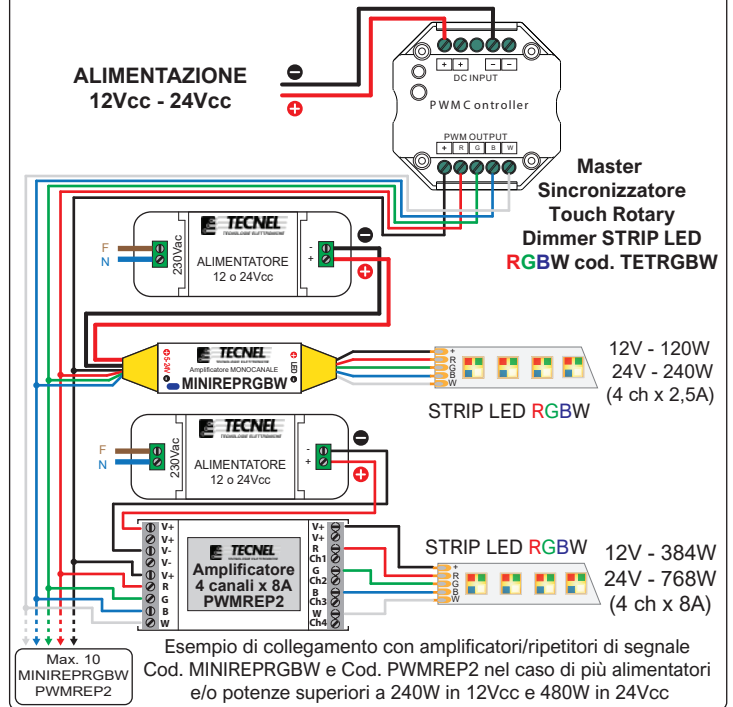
ALIMENTAZIONE
12Vcc - 24Vcc

DC INPUT
PWM Controller
PWM OUTPUT
+ R G B W

Master
Sincronizzatore
Touch Rotary
Dimmer STRIP LED
RGBW cod. TETRGBW

F
N
230Vac
TECNEL
ALIMENTATORE
12 o 24Vcc
-
+

TECNEL
Amplificatore MONOCANALE
MINIREPRGBW

12V - 120W
24V - 240W
(4 ch x 2,5A)

STRIP LED RGBW

F
N
230Vac
TECNEL
ALIMENTATORE
12 o 24Vcc
-
+

V+
V+
V-
V-
V+
R
G
B
W
TECNEL
Amplificatore
4 canali x 8A
PWMREP2
V+
V+
R
Ch1
G
Ch2
B
Ch3
W
Ch4

STRIP LED RGBW

12V - 384W
24V - 768W
(4 ch x 8A)

Max. 10
MINIREPRGBW
PWMREP2

Esempio di collegamento con amplificatori/ripetitori di segnale Cod. MINIREPRGBW e Cod. PWMREP2 nel caso di più alimentatori e/o potenze superiori a 240W in 12Vcc e 480W in 24Vcc